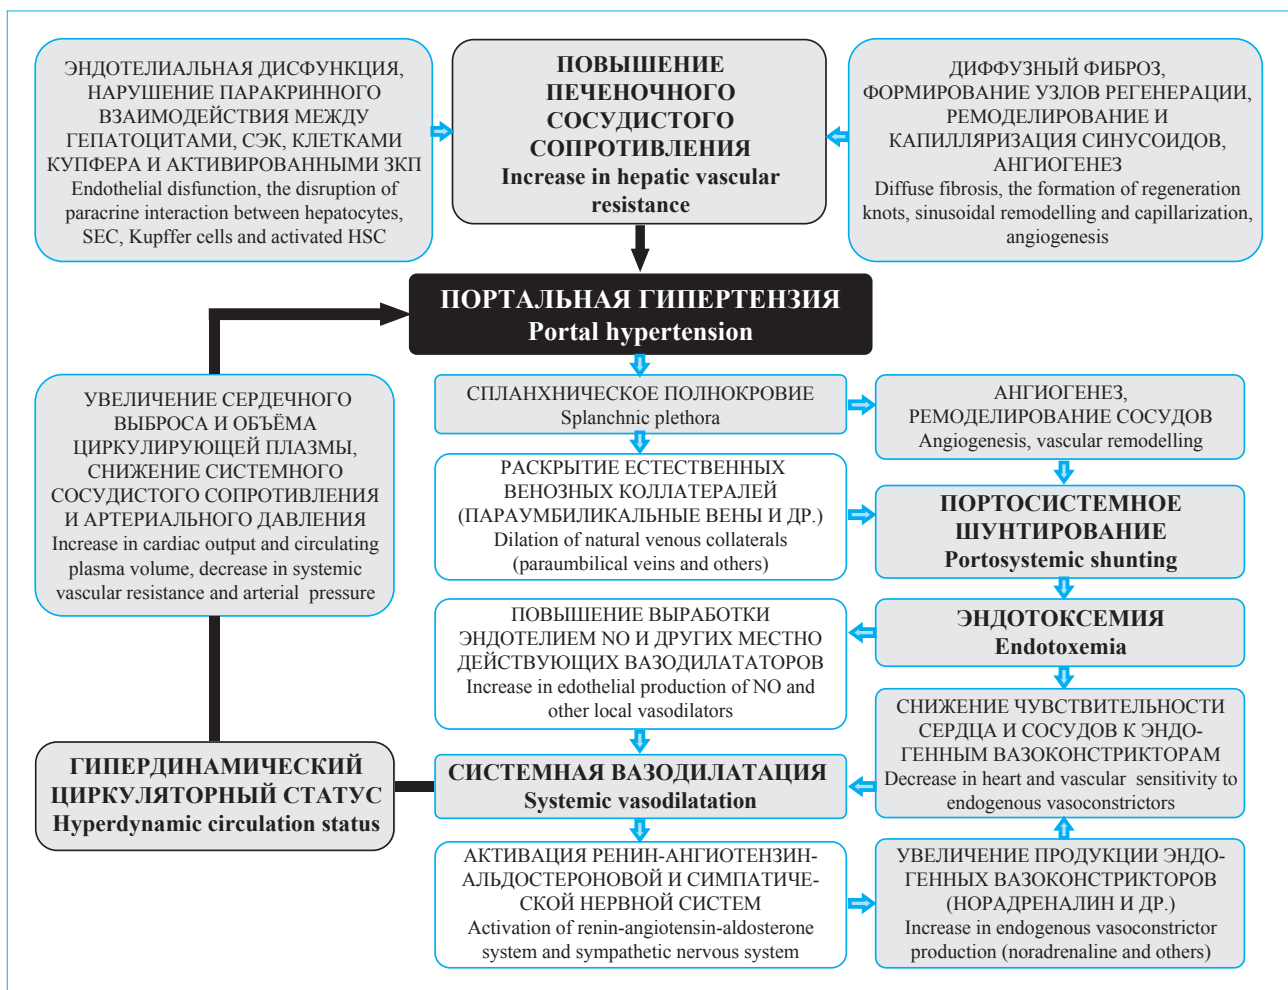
ЭНДОТЕЛИАЛЬНАЯ ДИСФУНКЦИЯ, НАРУШЕНИЕ ПАРАКРИННОГО ВЗАИМОДЕЙСТВИЯ МЕЖДУ ГЕПАТОЦИТАМИ, СЭК, КЛЕТКАМИ КУПФЕРА И АКТИВИРОВАННЫМИ ЗКП
Endothelial disfunction, the disruption of paracrine interaction between hepatocytes, SEC, Kupffer cells and activated HSC

ПОВЫШЕНИЕ ПЕЧЕНОЧНОГО СОСУДИСТОГО СОПРОТИВЛЕНИЯ
Increase in hepatic vascular resistance

ДИФФУЗНЫЙ ФИБРОЗ, ФОРМИРОВАНИЕ УЗЛОВ РЕГЕНЕРАЦИИ, РЕМОДЕЛИРОВАНИЕ И КАПИЛЛЯРИЗАЦИЯ СИНУСОИДОВ, АНГИОГЕНЕЗ
Diffuse fibrosis, the formation of regeneration knots, sinusoidal remodelling and capillarization, angiogenesis

ПОРТАЛЬНАЯ ГИПЕРТЕНЗИЯ
Portal hypertension

УВЕЛИЧЕНИЕ СЕРДЕЧНОГО ВЫБРОСА И ОБЪЁМА ЦИРКУЛИРУЮЩЕЙ ПЛАЗМЫ, СНИЖЕНИЕ СИСТЕМНОГО СОСУДИСТОГО СОПРОТИВЛЕНИЯ И АРТЕРИАЛЬНОГО ДАВЛЕНИЯ
Increase in cardiac output and circulating plasma volume, decrease in systemic vascular resistance and arterial pressure

СПЛАНХНИЧЕСКОЕ ПОЛНОКРОВИЕ
Splanchnic plethora

АНГИОГЕНЕЗ, РЕМОДЕЛИРОВАНИЕ СОСУДОВ
Angiogenesis, vascular remodelling

РАСКРЫТИЕ ЕСТЕСТВЕННЫХ ВЕНОЗНЫХ КОЛЛАТЕРАЛЕЙ (ПАРАУМБИЛИКАЛЬНЫЕ ВЕНЫ И ДР.)
Dilation of natural venous collaterals (paraumbilical veins and others)

ПОРТОСИСТЕМНОЕ ШУНТИРОВАНИЕ
Portosystemic shunting

ПОВЫШЕНИЕ ВЫРАБОТКИ ЭНДОТЕЛИЕМ NO И ДРУГИХ МЕСТНО ДЕЙСТВУЮЩИХ ВАЗОДИЛАТАТОРОВ
Increase in edothelial production of NO and other local vasodilators

ЭНДОТОКСЕМИЯ
Endotoxemia

СНИЖЕНИЕ ЧУВСТВИТЕЛЬНОСТИ СЕРДЦА И СОСУДОВ К ЭНДОГЕННЫМ ВАЗОКОНСТРИКТОРАМ
Decrease in heart and vascular sensitivity to endogenous vasoconstrictors

ГИПЕРДИНАМИЧЕСКИЙ ЦИРКУЛЯТОРНЫЙ СТАТУС
Hyperdynamic circulation status

СИСТЕМНАЯ ВАЗОДИЛАТАЦИЯ
Systemic vasodilatation

АКТИВАЦИЯ РЕНИН-АНГИОТЕНЗИН-АЛЬДОСТЕРОНОВОЙ И СИМПАТИЧЕСКОЙ НЕРВНОЙ СИСТЕМ
Activation of renin-angiotensin-aldosterone system and sympathetic nervous system

УВЕЛИЧЕНИЕ ПРОДУКЦИИ ЭНДОГЕННЫХ ВАЗОКОНСТРИКТОРОВ (НОРАДРЕНАЛИН И ДР.)
Increase in endogenous vasoconstrictor production (noradrenaline and others)